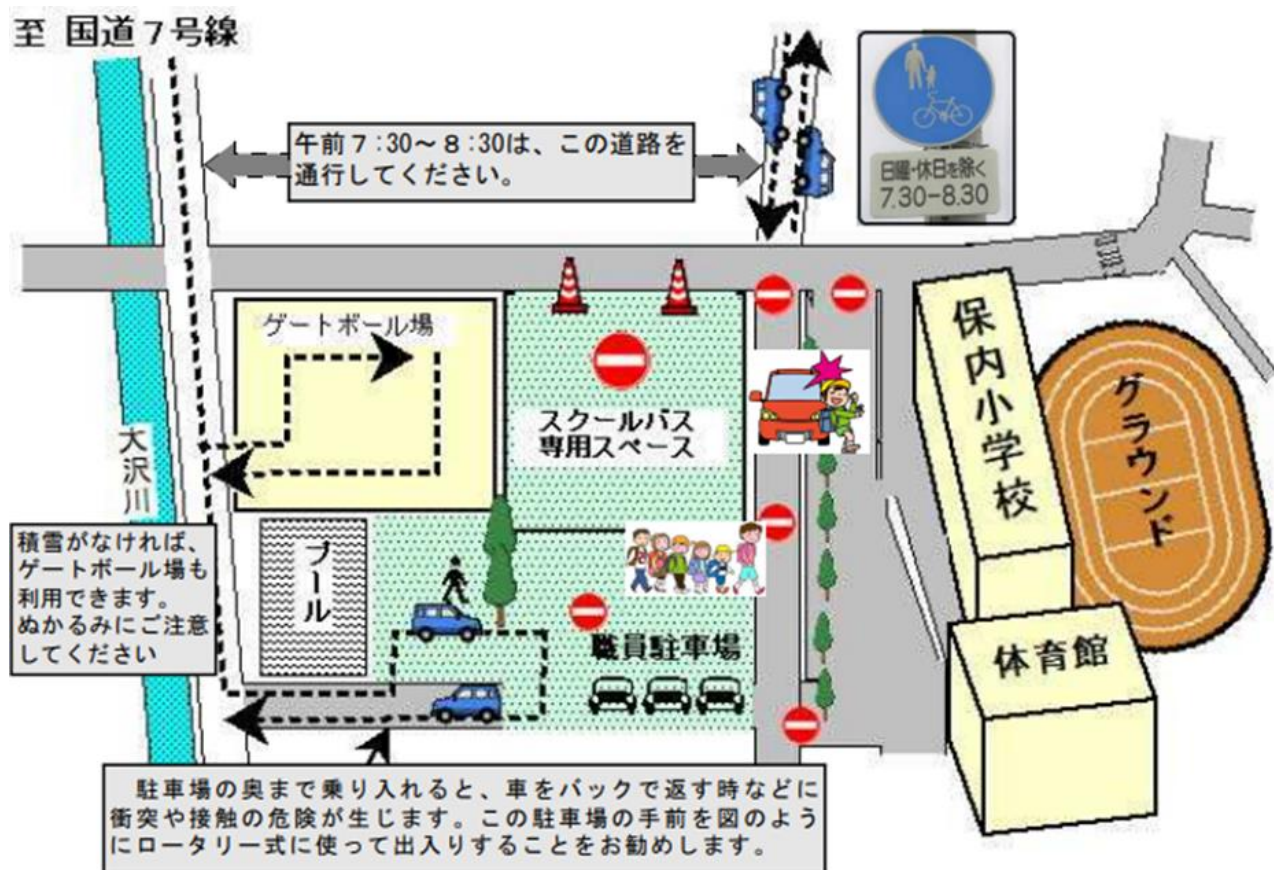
至 国道７号線

午前７:30～８:30は、この道路を通行してください。

日曜·休日を除く
7.30−8.30

ゲートボール場

スクールバス
専用スペース

保内小学校

グラウンド

大沢川

積雪がなければ、ゲートボール場も利用できます。ぬかるみにご注意してください

プール

職員駐車場

体育館

駐車場の奥まで乗り入れると、車をバックで返す時などに衝突や接触の危険が生じます。この駐車場の手前を図のようにロータリー式に使って出入りすることをお勧めします。